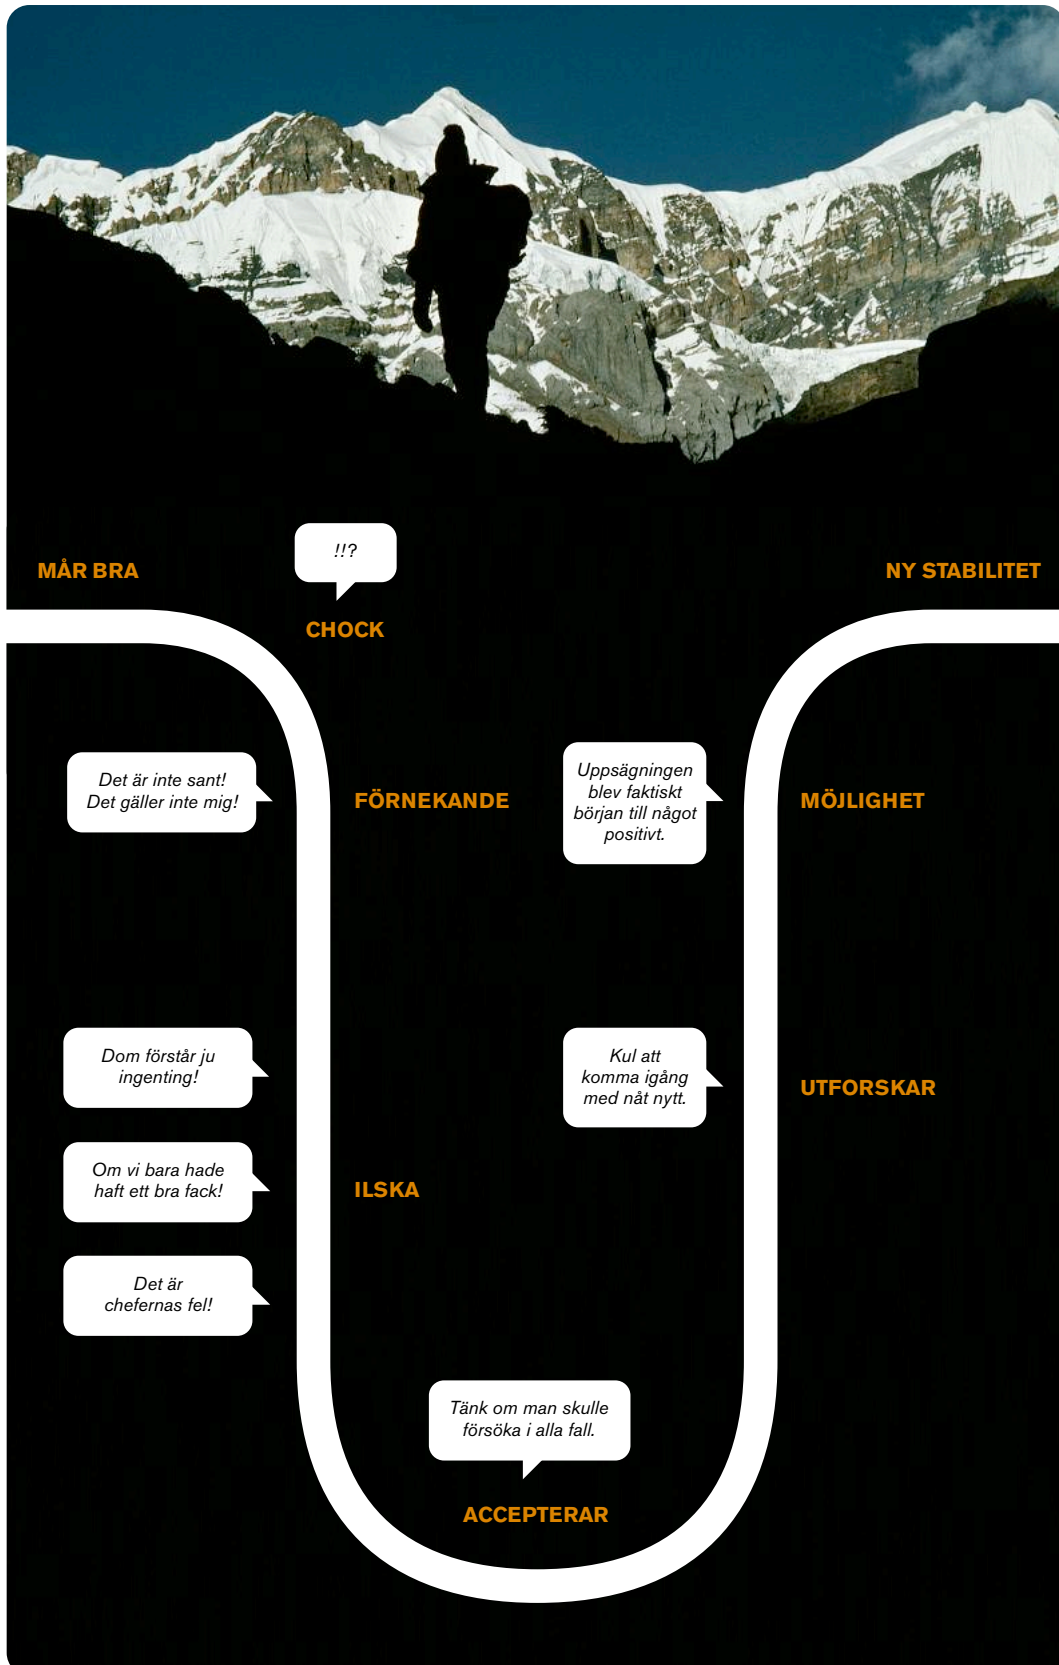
MÅR BRA

!!?

CHOCK

NY STABILITET

Det är inte sant! Det gäller inte mig!

FÖRNEKANDE

Uppsägningen blev faktiskt början till något positivt.

MÖJLIGHET

Dom förstår ju ingenting!

Kul att komma igång med nåt nytt.

UTFORSKAR

Om vi bara hade haft ett bra fack!

ILSKA

Det är chefernas fel!

Tänk om man skulle försöka i alla fall.

ACCEPTERAR